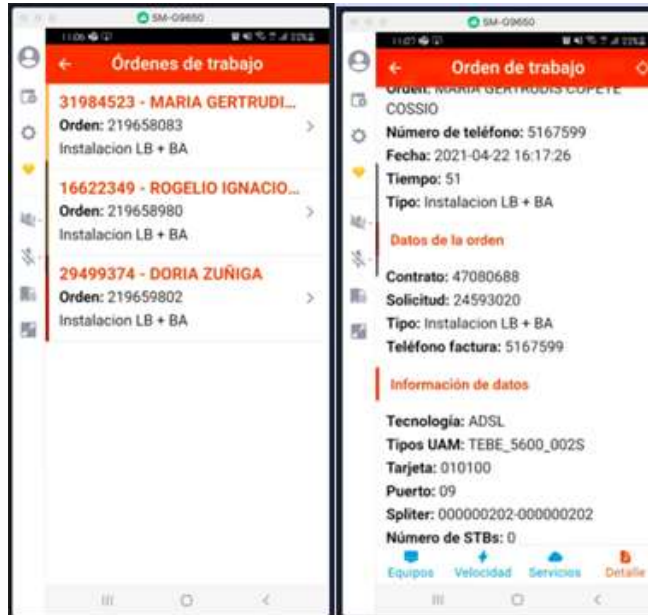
SM-G9650

Órdenes de trabajo

31984523 - MARIA GERTRUDI...
Orden: 219658083
Instalacion LB + BA

16622349 - ROGELIO IGNACIO...
Orden: 219658980
Instalacion LB + BA

29499374 - DORIA ZUÑIGA
Orden: 219659802
Instalacion LB + BA

SM-G9650

Orden de trabajo

Orden: MARIA GERTRUDIS COPETE COSSIO
Número de teléfono: 5167599
Fecha: 2021-04-22 16:17:26
Tiempo: 51
Tipo: Instalacion LB + BA

Datos de la orden

Contrato: 47080688
Solicitud: 24593020
Tipo: Instalacion LB + BA
Teléfono factura: 5167599

Información de datos

Tecnología: ADSL
Tipos UAM: TEBE_5600_002S
Tarjeta: 010100
Puerto: 09
Spliter: 000000202-000000202
Número de STBs: 0

Equipos Velocidad Servicios Detalle